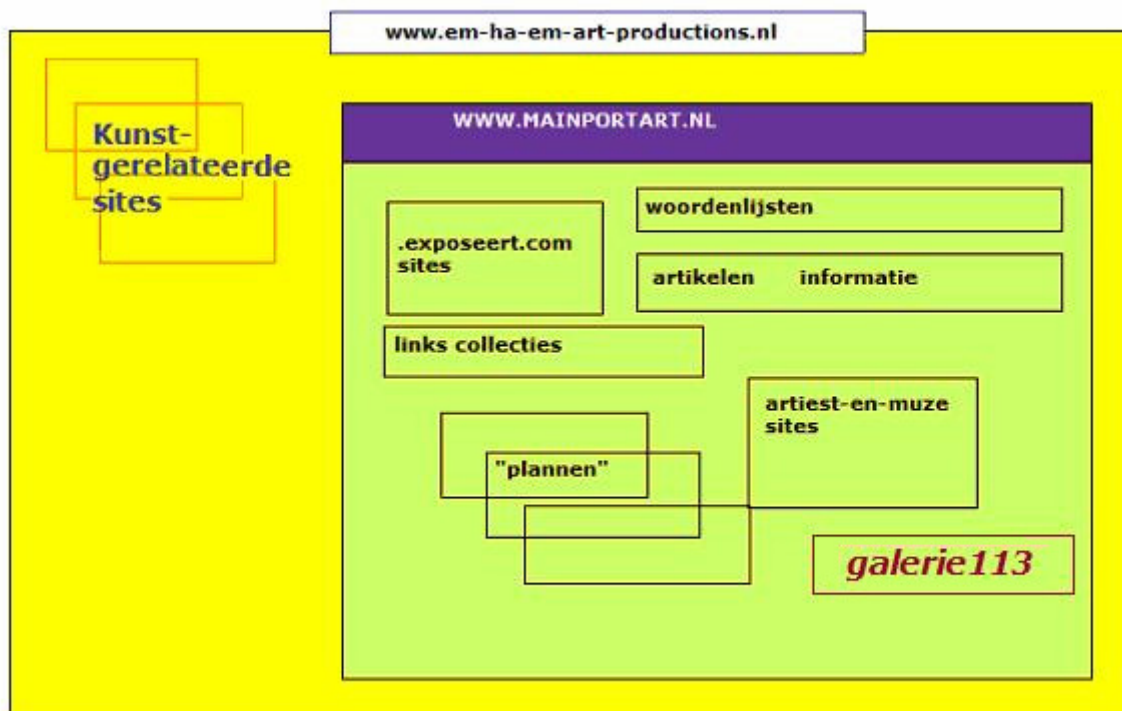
www.em-ha-em-art-productions.nl

Kunst-
gerelateerde
sites

WWW.MAINPORTART.NL

woordenlijsten

.exposeert.com
sites

artikelen informatie

links collecties

artiest-en-muze
sites

"plannen"

galerie113